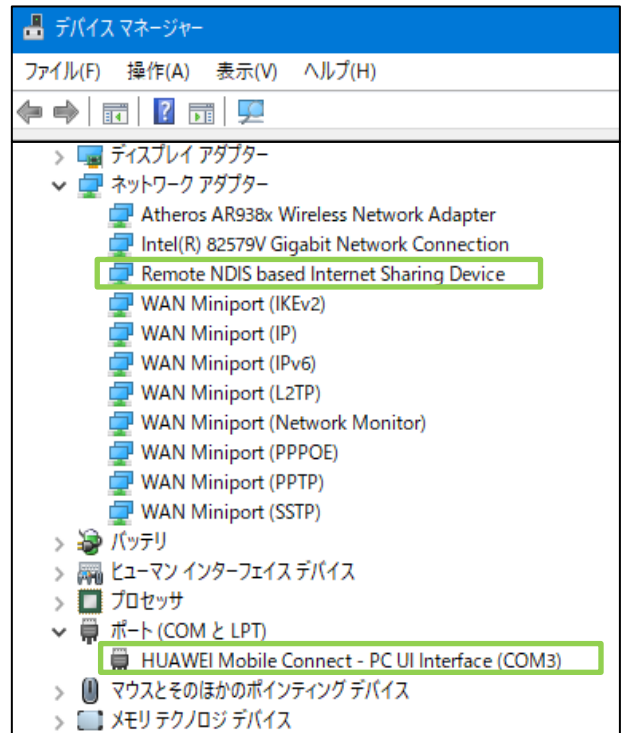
デバイス マネージャー

ファイル(F) 操作(A) 表示(V) ヘルプ(H)

ディスプレイ アダプター
ネットワーク アダプター
Atheros AR938x Wireless Network Adapter
Intel(R) 82579V Gigabit Network Connection
Remote NDIS based Internet Sharing Device
WAN Miniport (IKEv2)
WAN Miniport (IP)
WAN Miniport (IPv6)
WAN Miniport (L2TP)
WAN Miniport (Network Monitor)
WAN Miniport (PPPOE)
WAN Miniport (PPTP)
WAN Miniport (SSTP)
バッテリ
ヒューマン インターフェイス デバイス
プロセッサ
ポート (COM と LPT)
HUAWEI Mobile Connect - PC UI Interface (COM3)
マウスとそのほかのポインティング デバイス
メモリ テクノロジ デバイス